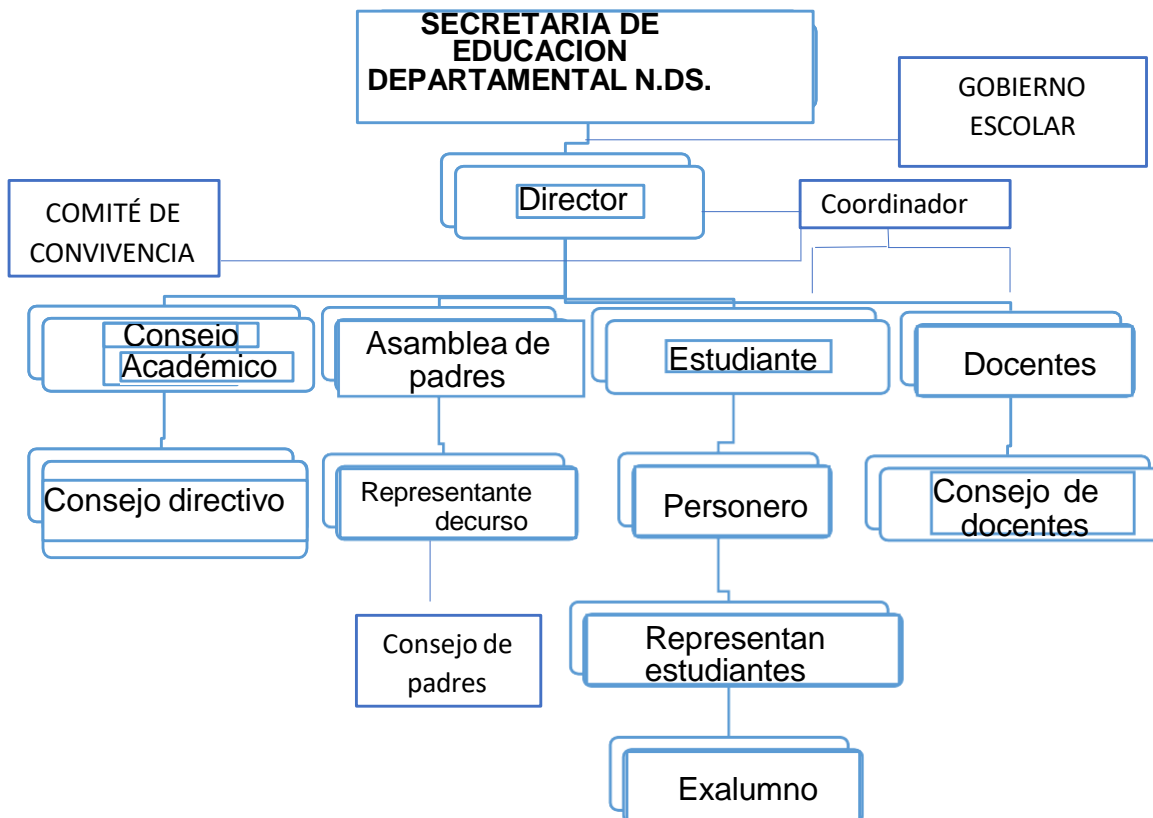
SECRETARIA DE EDUCACION DEPARTAMENTAL N.DS.

GOBIERNO ESCOLAR

COMITÉ DE CONVIVENCIA

Director

Coordinador

Conseio Académico

Asamblea de padres

Estudiante

Docentes

Consejo directivo

Representante decurso

Personero

Consejo de docentes

Consejo de padres

Representan estudiantes

Exalumno